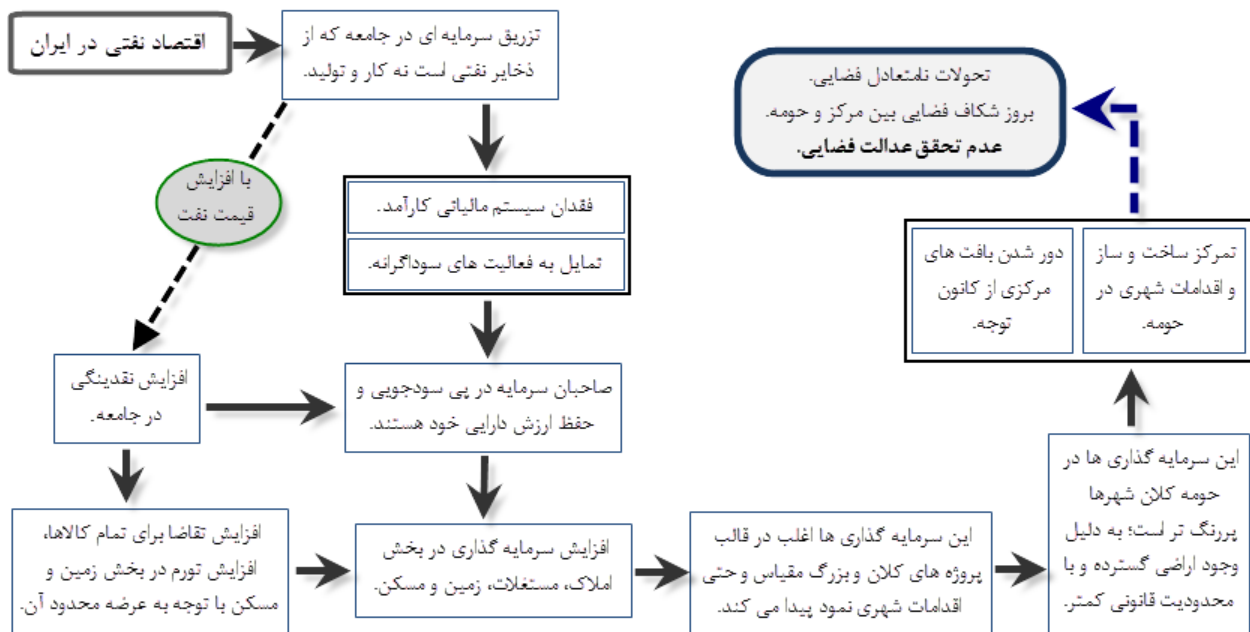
اقتصاد نفتی در ایران

تزریق سرمایه ای در جامعه که از ذخایر نفتی است نه کار و تولید.

با افزایش قیمت نفت

فقدان سیستم مالیاتی کارآمد.

تمایل به فعالیت های سوداگرانه.

افزایش نقدینگی در جامعه.

صاحبان سرمایه در پی سودجویی و حفظ ارزش دارایی خود هستند.

افزایش تقاضا برای تمام کالاها، افزایش تورم در بخش زمین و مسکن با توجه به عرضه محدود آن.

افزایش سرمایه گذاری در بخش املاک، مستغلات، زمین و مسکن.

این سرمایه گذاری ها اغلب در قالب پروژه های کلان و بزرگ مقیاس و حتی اقدامات شهری نمود پیدا می کند.

این سرمایه گذاری ها در حومه کلان شهرها پررنگ تر است؛ به دلیل وجود اراضی گسترده و با محدودیت قانونی کمتر.

تمرکز ساخت و ساز و اقدامات شهری در حومه.

دور شدن بافت های مرکزی از کانون توجه.

تحولات نامتعادل فضایی.
بروز شکاف فضایی بین مرکز و حومه.
عدم تحقق عدالت فضایی.